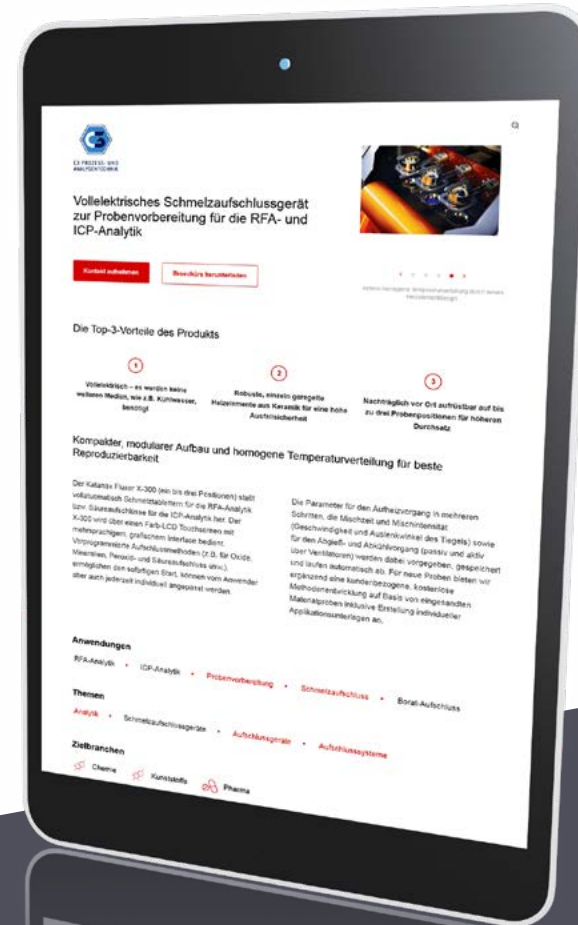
C3 PROZESS- UND ANALYSENTECHNIK

Vollelektrisches Schmelzaufschlussgerät zur Probenvorbereitung für die RFA- und ICP-Analytik

Kontakt aufnehmen

Broschüre herunterladen

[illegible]

Die Top-3-Vorteile des Produkts

1
Vollelektrisch – es werden keine weiteren Medien, wie z.B. Kühlwasser, benötigt

2
Robuste, einzeln geregelte Heizelemente aus Keramik für eine hohe Ausfallsicherheit

3
Nachträglich vor Ort aufrüstbar auf bis zu drei Probenpositionen für höheren Durchsatz

Kompakter, modularer Aufbau und homogene Temperaturverteilung für beste Reproduzierbarkeit

Der Katanax Fluxer X-300 (ein bis drei Positionen) stellt vollautomatisch Schmelztabletten für die RFA-Analytik bzw. Säureaufschlüsse für die ICP-Analytik her. Der X-300 wird über einen Farb-LCD Touchscreen mit mehrsprachigem, grafischem Interface bedient. Vorprogrammierte Aufschlussmethoden (z.B. für Oxide, Mineralien, Peroxid- und Säureaufschlüsse etc.) ermöglichen den sofortigen Start, können vom Anwender aber auch jederzeit individuell angepasst werden.

Die Parameter für den Aufheizvorgang in mehreren Schritten, die Mischzeit und Mischintensität (Geschwindigkeit und Auslenkwinkel des Tiegels) sowie für den Abgieß- und Abkühlvorgang (passiv und aktiv über Ventilatoren) werden dabei vorgegeben, gespeichert und laufen automatisch ab. Für neue Proben bieten wir ergänzend eine kundenbezogene, kostenlose Methodenentwicklung auf Basis von eingesandten Materialproben inklusive Erstellung individueller Applikationsunterlagen an.

Anwendungen
RFA-Analytik • ICP-Analytik • Probenvorbereitung • Schmelzaufschluss • Borat-Aufschluss

Themen
Analytik • Schmelzaufschlussgeräte • Aufschlussgeräte • Aufschlusssysteme

Zielbranchen
Chemie Kunststoffe Pharma